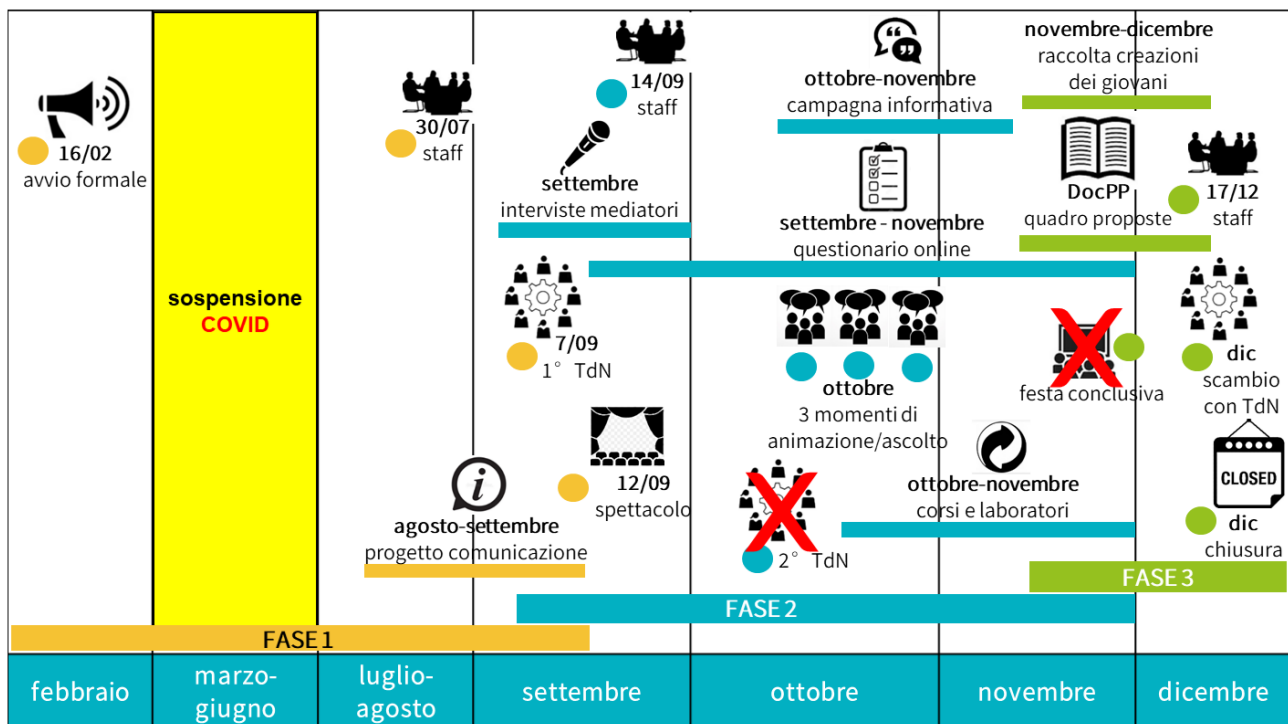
16/02
avvio formale

sospensione
COVID

30/07
staff

agosto-settembre
progetto comunicazione

14/09
staff

settembre
interviste mediatori

7/09
1° TdN

12/09
spettacolo

ottobre-novembre
campagna informativa

settembre - novembre
questionario online

ottobre
3 momenti di
animazione/ascolto

2° TdN

ottobre-novembre
corsi e laboratori

novembre-dicembre
raccolta creazioni
dei giovani

DocPP
quadro proposte

17/12
staff

festa conclusiva

dic
scambio
con TdN

CLOSED

dic
chiusura

FASE 3

FASE 2

FASE 1

| febbraio | marzo-giugno | luglio-agosto | settembre | ottobre | novembre | dicembre |